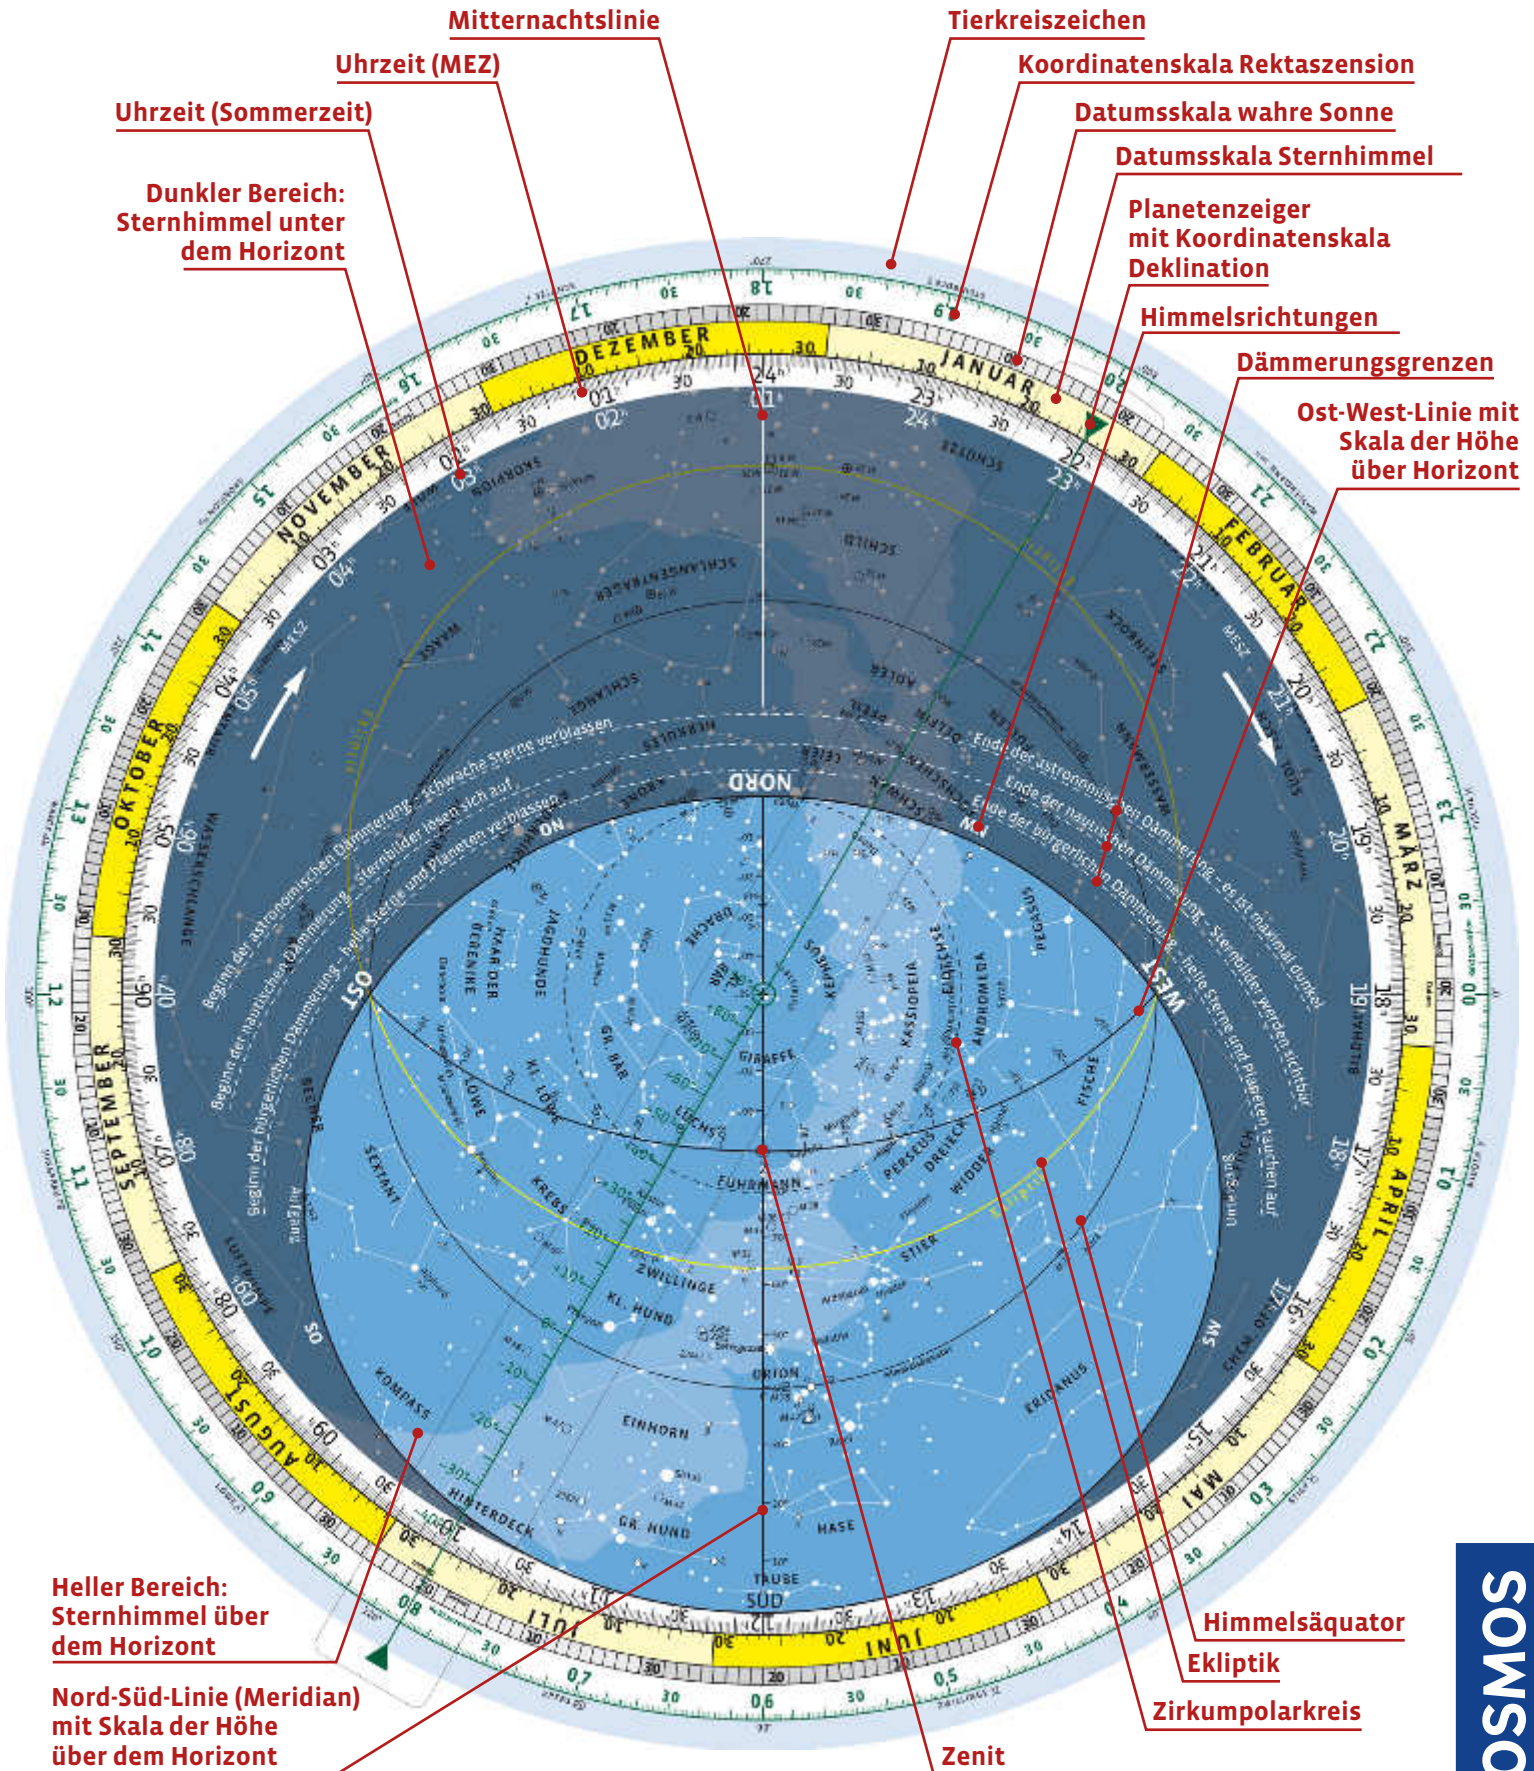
Mitternachtslinie

Tierkreiszeichen

Uhrzeit (MEZ)

Koordinatenskala Rektaszension

Uhrzeit (Sommerzeit)

Datumsskala wahre Sonne

Datumsskala Sternhimmel

Dunkler Bereich: Sternhimmel unter dem Horizont

Planetenzeiger mit Koordinatenskala Deklination

Himmelsrichtungen

Dämmerungsgrenzen

Ost-West-Linie mit Skala der Höhe über Horizont

DEZEMBER

JANUAR

FEBRUAR

MÄRZ

APRIL

MAI

JUNI

JULI

AUGUST

SEPTEMBER

OKTOBER

NOVEMBER

NORD

OST

WEST

SÜD

Ende der astronomischen Dämmerung – es ist maximal dunkel

Ende der nautischen Dämmerung – Sternbilder werden sichtbar

Ende der bürgerlichen Dämmerung – helle Sterne und Planeten tauchen auf

Beginn der astronomischen Dämmerung – schwache Sterne verblassen

Beginn der nautischen Dämmerung – Sternbilder lösen sich auf

Beginn der bürgerlichen Dämmerung – helle Sterne und Planeten verblassen

SCHÜTZE

SKORPION

SCHLANGENTRÄGER

SCHLANGE

HERKULES

ADLER

PFEIL

SCHILD

STEINBOCK

WASSERMANN

PEGASUS

ANDROMEDA

KASSIOPEIA

KEPHEUS

DRACHE

GIRAFFE

LUCHS

FUHRMANN

PERSEUS

DREIECK

WIDDER

FISCHE

STIER

ZWILLINGE

KL. HUND

ORION

EINHORN

GR. HUND

HASE

TAUBE

HINTERDECK

KOMPASS

KREBS

LÖWE

KL. LÖWE

GR. BÄR

JAGDHUNDE

HAAR DER BERENIKE

SEXTANT

WASSERSCHLANGE

ERIDANUS

WALFISCH

Ekliptik

Heller Bereich: Sternhimmel über dem Horizont

Nord-Süd-Linie (Meridian) mit Skala der Höhe über dem Horizont

Zenit

Zirkumpolarkreis

Ekliptik

Himmelsäquator

KOSMOS